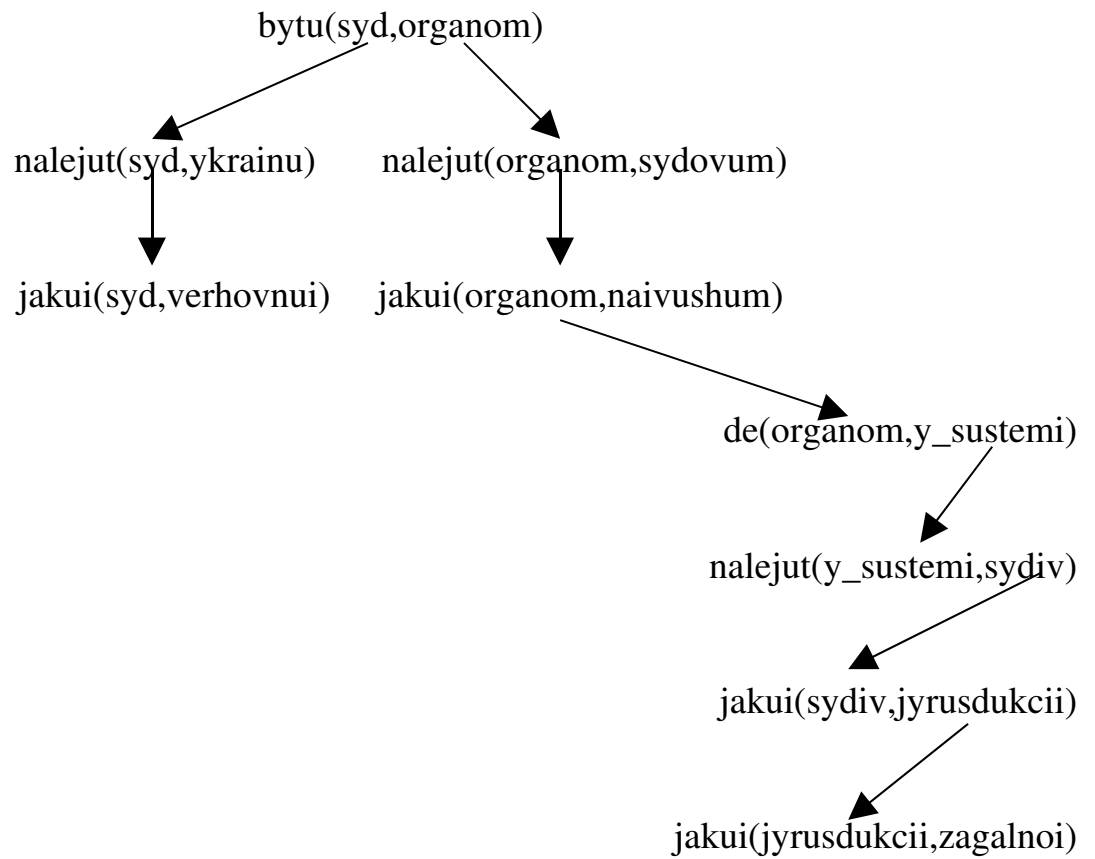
bytu(syd,organom)

nalejut(syd,ykrainu)

nalejut(organom,sydovum)

jakui(syd,verhovnui)

jakui(organom,naivushum)

de(organom,y_sustemi)

nalejut(y_sustemi,sydiv)

jakui(sydiv,jyrusdukcii)

jakui(jyrusdukcii,zagalnoi)